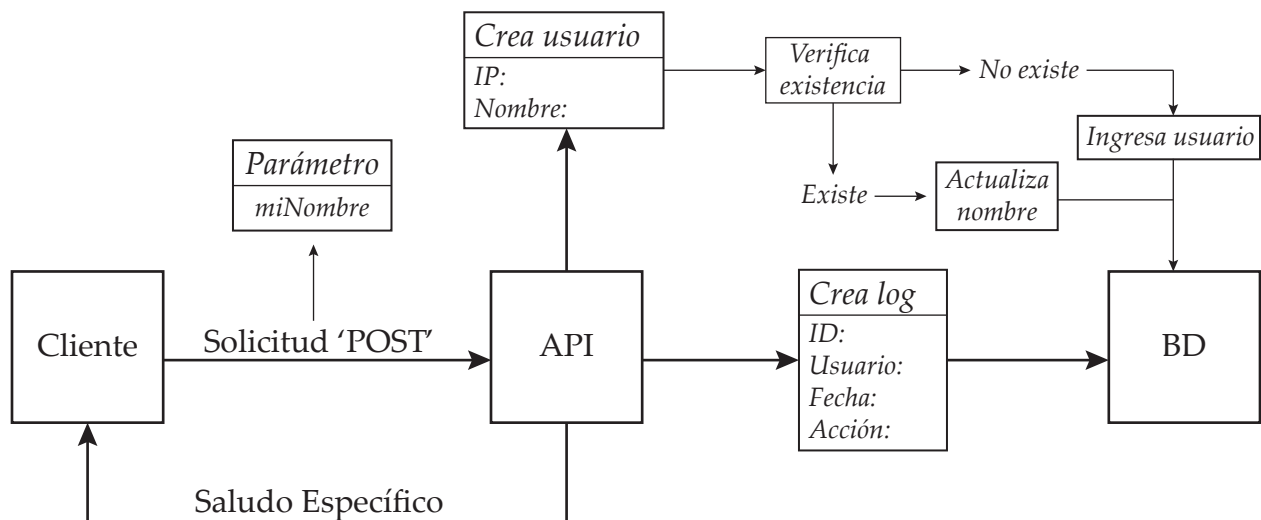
Crea usuario
IP:
Nombre:

Verifica existencia

No existe

Ingresa usuario

Parámetro
miNombre

Existe

Actualiza nombre

Cliente

Solicitud 'POST'

API

Crea log
ID:
Usuario:
Fecha:
Acción:

BD

Saludo Específico